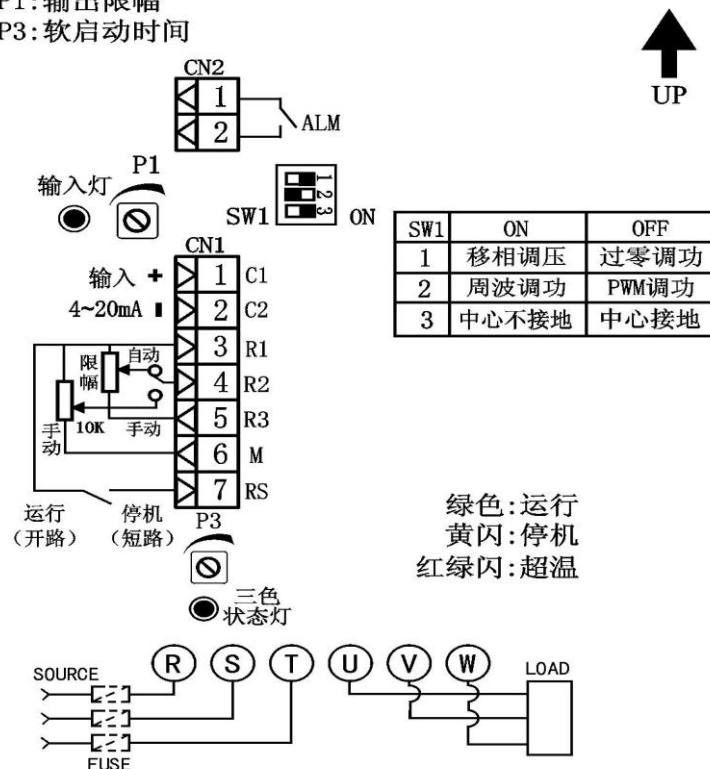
P1:输出限幅
P3:软启动时间

UP

CN2
1
2
ALM

P1
输入灯

SW1
1 2 3
ON

| SW1 | ON | OFF |
|---|---|---|
| 1 | 移相调压 | 过零调功 |
| 2 | 周波调功 | PWM调功 |
| 3 | 中心不接地 | 中心接地 |

CN1
输入 +
4~20mA -
1 C1
2 C2
3 R1
4 R2
5 R3
6 M
7 RS
限幅
自动
手动
10K
手动

运行
(开路)
停机
(短路)
P3

绿色:运行
黄闪:停机
红绿闪:超温

三色
状态灯

SOURCE
FUSE
R S T U V W
LOAD